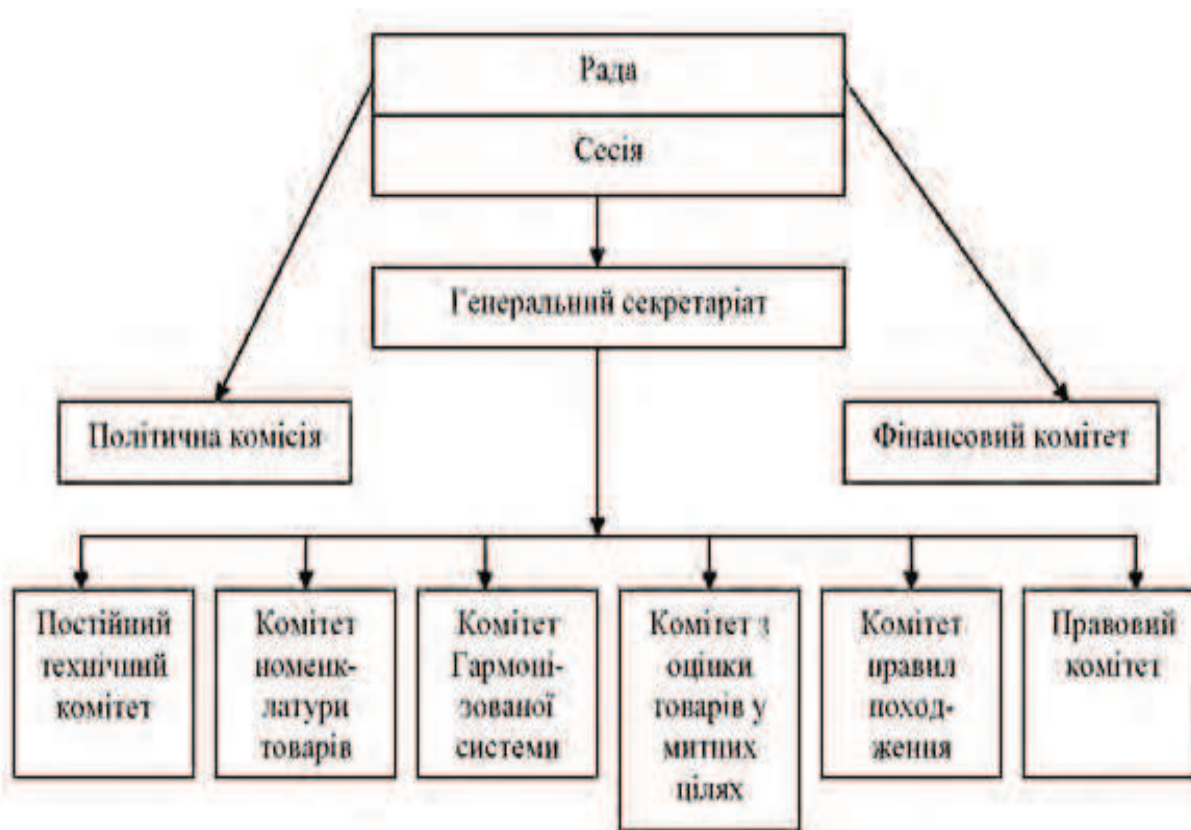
Рада

Сесія

Генеральний секретаріат

Політична комісія

Фінансовий комітет

Постійний технічний комітет

Комітет номенклатури товарів

Комітет Гармонізованої системи

Комітет з оцінки товарів у митних цілях

Комітет правил походження

Правовий комітет